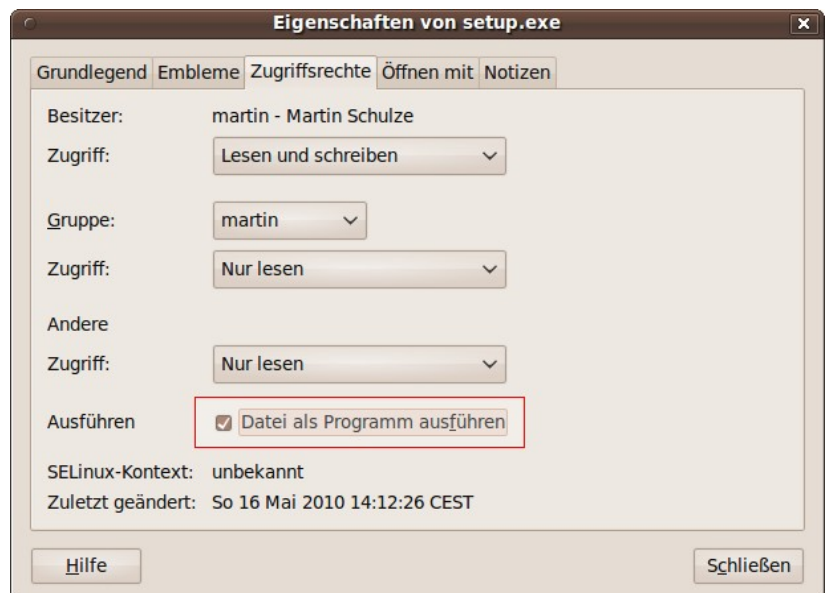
Eigenschaften von setup.exe

Grundlegend Embleme Zugriffsrechte Öffnen mit Notizen

Besitzer: martin - Martin Schulze

Zugriff: Lesen und schreiben

Gruppe: martin

Zugriff: Nur lesen

Andere

Zugriff: Nur lesen

Ausführen Datei als Programm ausführen

SELinux-Kontext: unbekannt

Zuletzt geändert: So 16 Mai 2010 14:12:26 CEST

Hilfe

Schließen